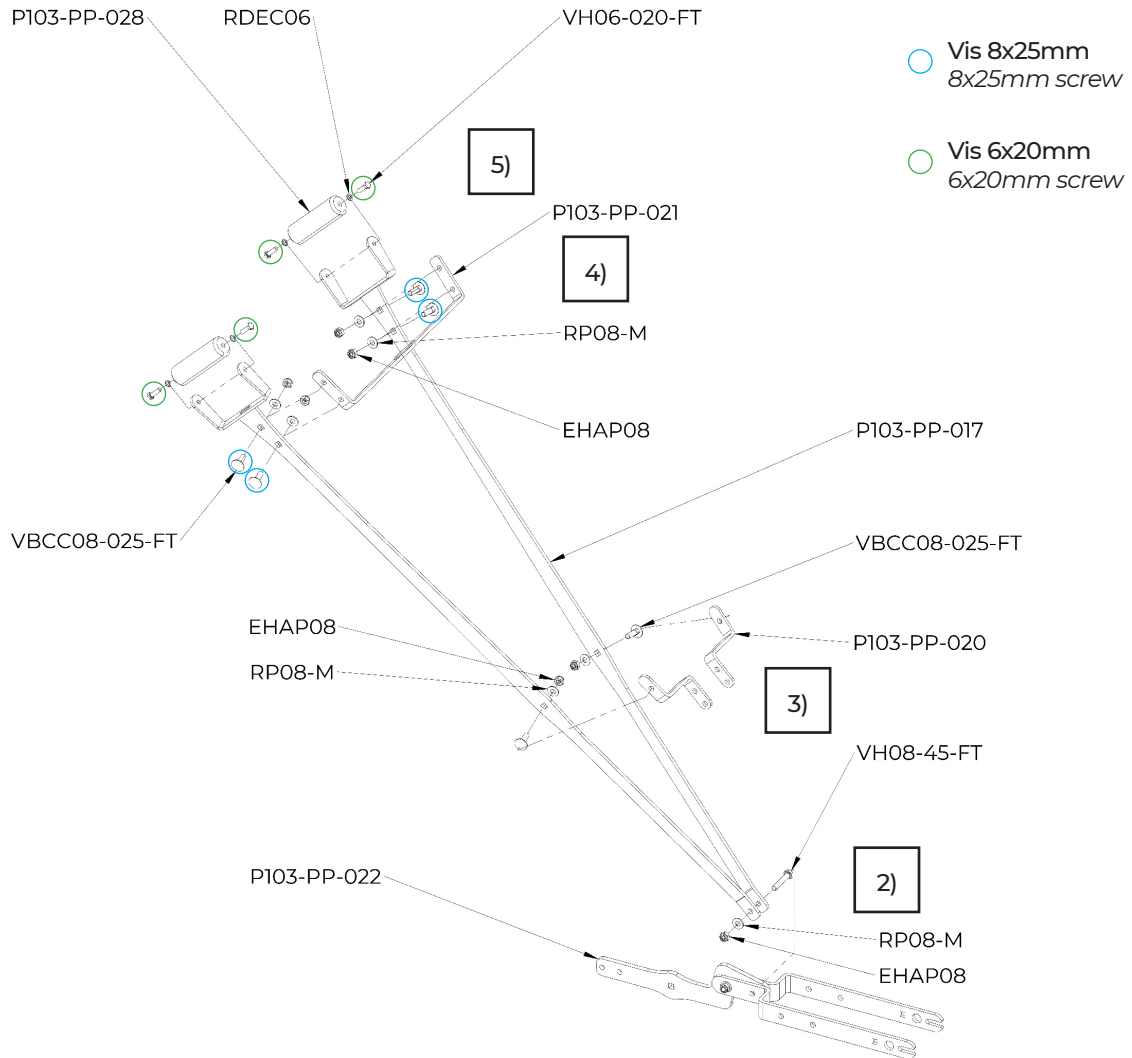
P103-PP-028
RDEC06
VH06-020-FT

Vis 8x25mm
8x25mm screw

Vis 6x20mm
6x20mm screw

5)

P103-PP-021

4)

RP08-M

EHAP08

P103-PP-017

VBCC08-025-FT

VBCC08-025-FT

EHAP08

P103-PP-020

RP08-M

3)

VH08-45-FT

2)

P103-PP-022

RP08-M

EHAP08